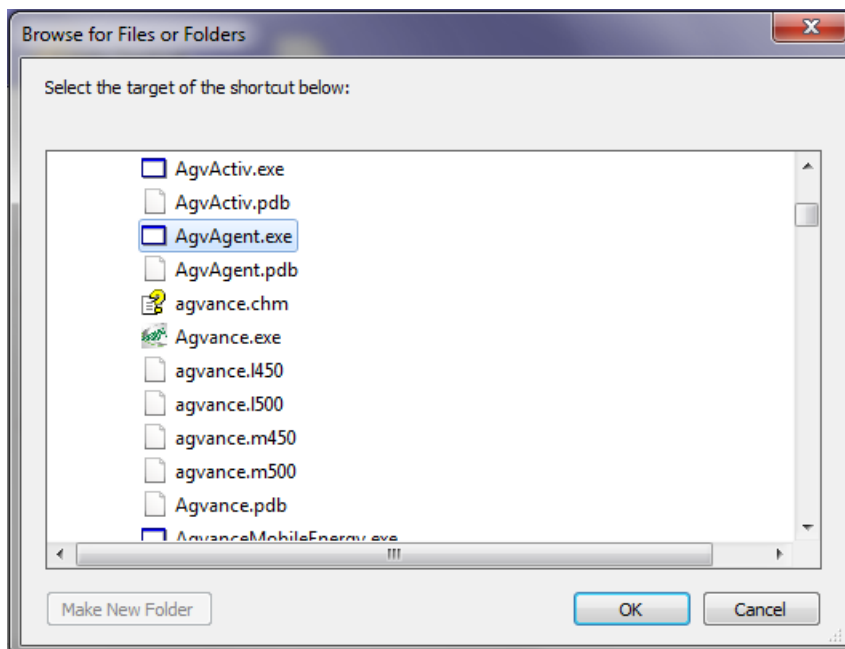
Browse for Files or Folders

Select the target of the shortcut below:

AgvActiv.exe
AgvActiv.pdb
AgvAgent.exe
AgvAgent.pdb
agvance.chm
Agvance.exe
agvance.l450
agvance.l500
agvance.m450
agvance.m500
Agvance.pdb
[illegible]

Make New Folder
OK
Cancel